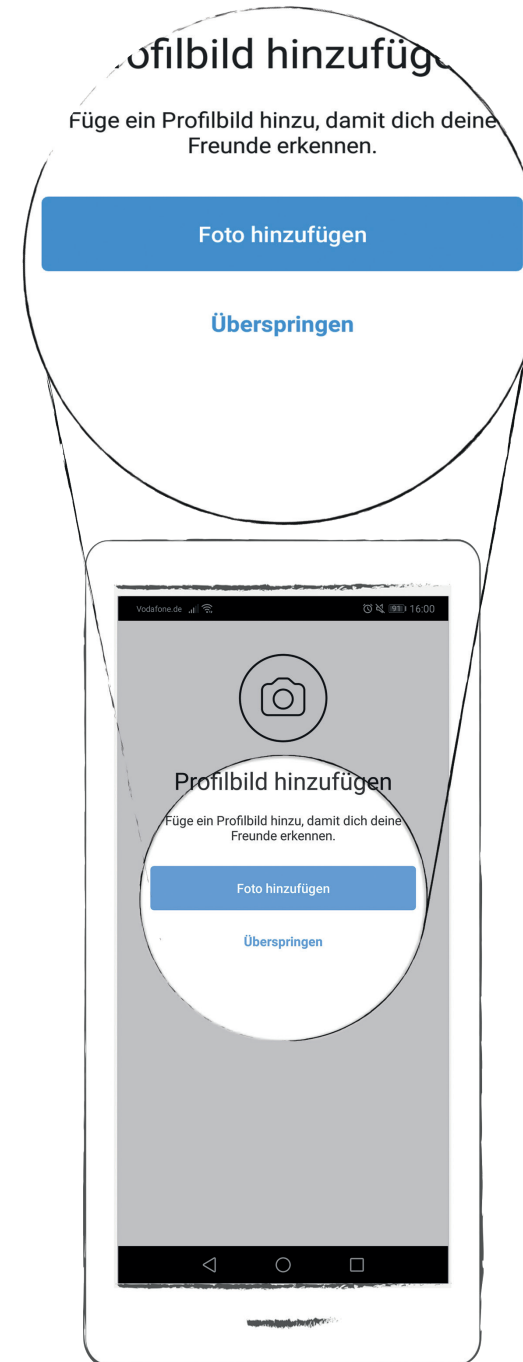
ofilbild hinzufüg

Füge ein Profilbild hinzu, damit dich deine Freunde erkennen.

Foto hinzufügen

Überspringen

Vodafone.de

93 16:00

Profilbild hinzufügen

Füge ein Profilbild hinzu, damit dich deine Freunde erkennen.

Foto hinzufügen

Überspringen